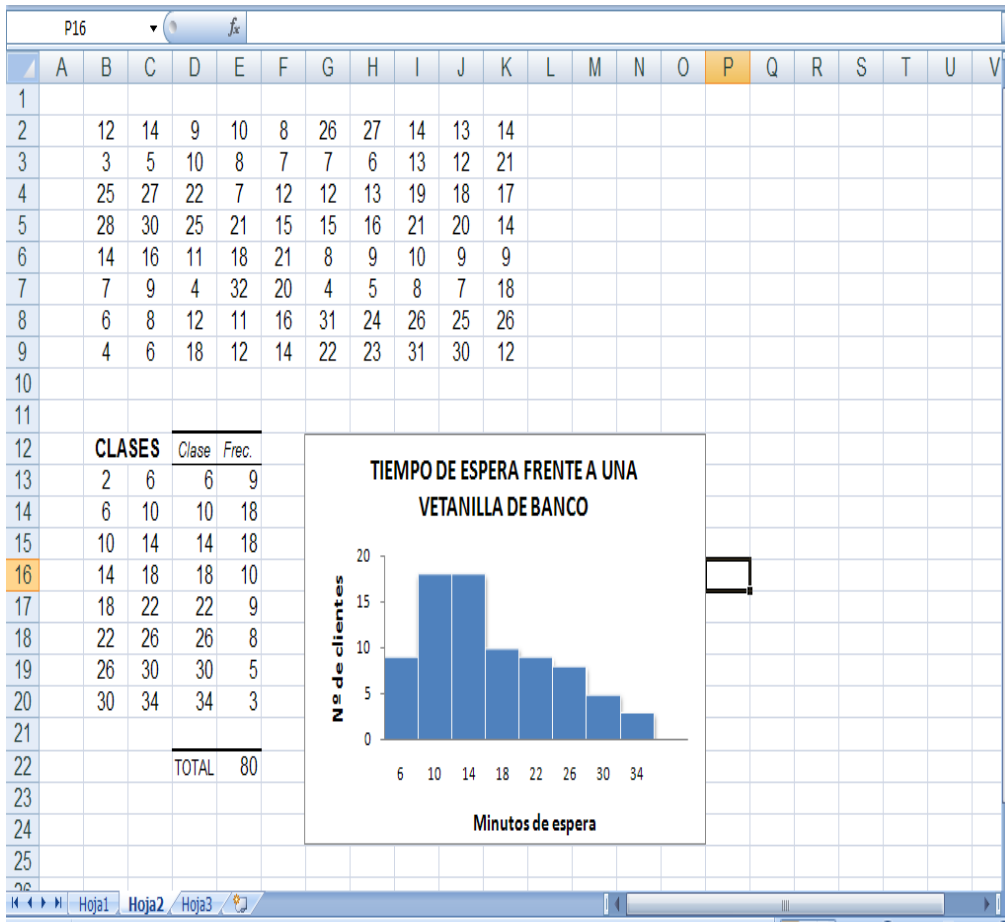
P16 $f_x$

| | A | B | C | D | E | F | G | H | I | J | K | L | M | N | O | P | Q | R | S | T | U | V |
|---|---|---|---|---|---|---|---|---|---|---|---|---|---|---|---|---|---|---|---|---|---|---|
| 1 | | | | | | | | | | | | | | | | | | | | | | |
| 2 | | 12 | 14 | 9 | 10 | 8 | 26 | 27 | 14 | 13 | 14 | | | | | | | | | | | |
| 3 | | 3 | 5 | 10 | 8 | 7 | 7 | 6 | 13 | 12 | 21 | | | | | | | | | | | |
| 4 | | 25 | 27 | 22 | 7 | 12 | 12 | 13 | 19 | 18 | 17 | | | | | | | | | | | |
| 5 | | 28 | 30 | 25 | 21 | 15 | 15 | 16 | 21 | 20 | 14 | | | | | | | | | | | |
| 6 | | 14 | 16 | 11 | 18 | 21 | 8 | 9 | 10 | 9 | 9 | | | | | | | | | | | |
| 7 | | 7 | 9 | 4 | 32 | 20 | 4 | 5 | 8 | 7 | 18 | | | | | | | | | | | |
| 8 | | 6 | 8 | 12 | 11 | 16 | 31 | 24 | 26 | 25 | 26 | | | | | | | | | | | |
| 9 | | 4 | 6 | 18 | 12 | 14 | 22 | 23 | 31 | 30 | 12 | | | | | | | | | | | |
| 10 | | | | | | | | | | | | | | | | | | | | | | |
| 11 | | | | | | | | | | | | | | | | | | | | | | |
| 12 | | CLASES | | Clase | Frec. | | | | | | | | | | | | | | | | | |
| 13 | | 2 | 6 | 6 | 9 | | | | | | | | | | | | | | | | | |
| 14 | | 6 | 10 | 10 | 18 | | | | | | | | | | | | | | | | | |
| 15 | | 10 | 14 | 14 | 18 | | | | | | | | | | | | | | | | | |
| 16 | | 14 | 18 | 18 | 10 | | | | | | | | | | | | | | | | | |
| 17 | | 18 | 22 | 22 | 9 | | | | | | | | | | | | | | | | | |
| 18 | | 22 | 26 | 26 | 8 | | | | | | | | | | | | | | | | | |
| 19 | | 26 | 30 | 30 | 5 | | | | | | | | | | | | | | | | | |
| 20 | | 30 | 34 | 34 | 3 | | | | | | | | | | | | | | | | | |
| 21 | | | | | | | | | | | | | | | | | | | | | | |
| 22 | | | | TOTAL | 80 | | | | | | | | | | | | | | | | | |
| 23 | | | | | | | | | | | | | | | | | | | | | | |
| 24 | | | | | | | | | | | | | | | | | | | | | | |
| 25 | | | | | | | | | | | | | | | | | | | | | | |

TIEMPO DE ESPERA FRENTE A UNA VETANILLA DE BANCO

Nº de clientes
20
15
10
5
0
6 10 14 18 22 26 30 34
Minutos de espera

Hoja1 Hoja2 Hoja3